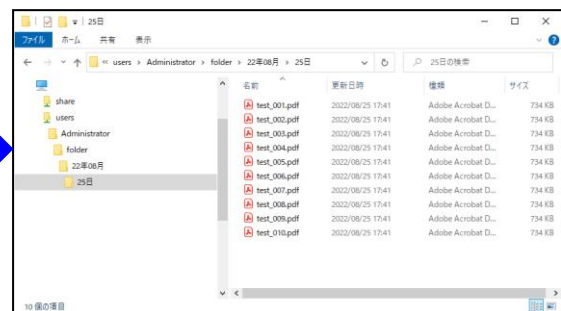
25日

ファイル ホーム 共有 表示

« users › Administrator › folder › 22年08月 › 25日

25日の検索

share
users
Administrator
folder
22年08月
25日

| 名前 | 更新日時 | 種類 | サイズ |
|---|---|---|---|
| test_001.pdf | 2022/08/25 17:41 | Adobe Acrobat D... | 734 KB |
| test_002.pdf | 2022/08/25 17:41 | Adobe Acrobat D... | 734 KB |
| test_003.pdf | 2022/08/25 17:41 | Adobe Acrobat D... | 734 KB |
| test_004.pdf | 2022/08/25 17:41 | Adobe Acrobat D... | 734 KB |
| test_005.pdf | 2022/08/25 17:41 | Adobe Acrobat D... | 734 KB |
| test_006.pdf | 2022/08/25 17:41 | Adobe Acrobat D... | 734 KB |
| test_007.pdf | 2022/08/25 17:41 | Adobe Acrobat D... | 734 KB |
| test_008.pdf | 2022/08/25 17:41 | Adobe Acrobat D... | 734 KB |
| test_009.pdf | 2022/08/25 17:41 | Adobe Acrobat D... | 734 KB |
| test_010.pdf | 2022/08/25 17:41 | Adobe Acrobat D... | 734 KB |

10 個の項目